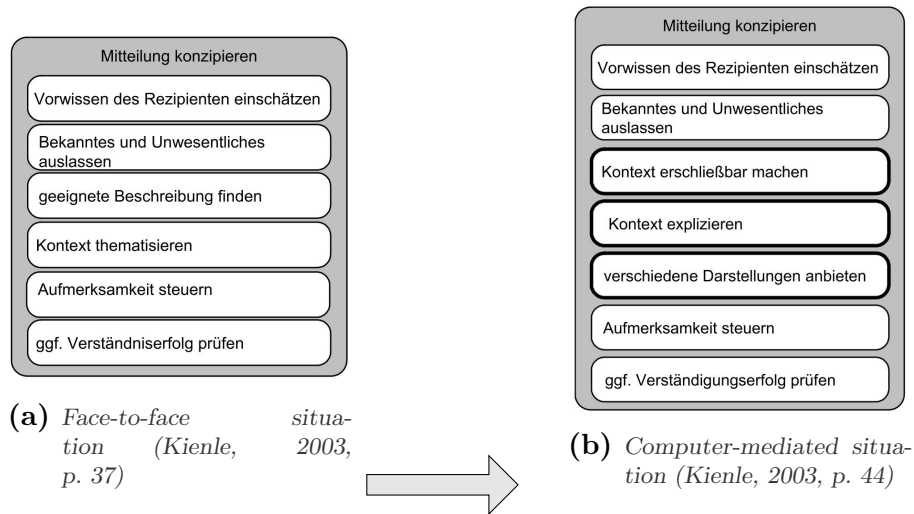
Mitteilung konzipieren

Vorwissen des Rezipienten einschätzen

Bekanntes und Unwesentliches auslassen

geeignete Beschreibung finden

Kontext thematisieren

Aufmerksamkeit steuern

ggf. Verständniserfolg prüfen

**(a)** *Face-to-face situation (Kienle, 2003, p. 37)*

Mitteilung konzipieren

Vorwissen des Rezipienten einschätzen

Bekanntes und Unwesentliches auslassen

Kontext erschließbar machen

Kontext explizieren

verschiedene Darstellungen anbieten

Aufmerksamkeit steuern

ggf. Verständigungserfolg prüfen

**(b)** *Computer-mediated situation (Kienle, 2003, p. 44)*